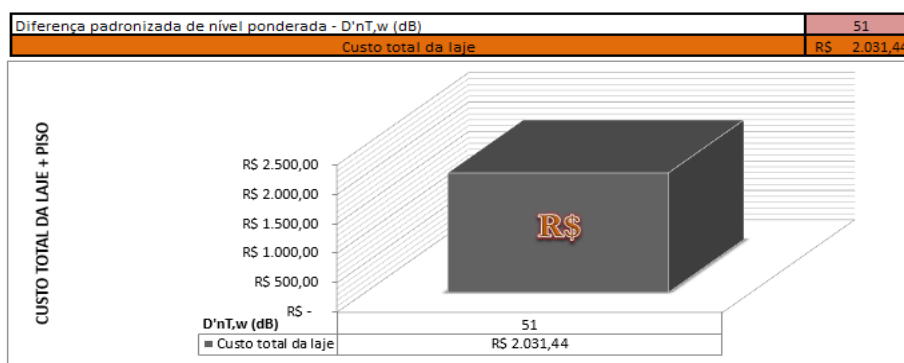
| Diferença padronizada de nível ponderada - D'nT,w (dB) | 51 |
|---|---|
| Custo total da laje | R$ 2.031,44 |

CUSTO TOTAL DA LAJE + PISO

R$ 2.500,00
R$ 2.000,00
R$ 1.500,00
R$ 1.000,00
R$ 500,00
R$ -

R$

| D'nT,w (dB) | 51 |
|---|---|
| Custo total da laje | R$ 2.031,44 |